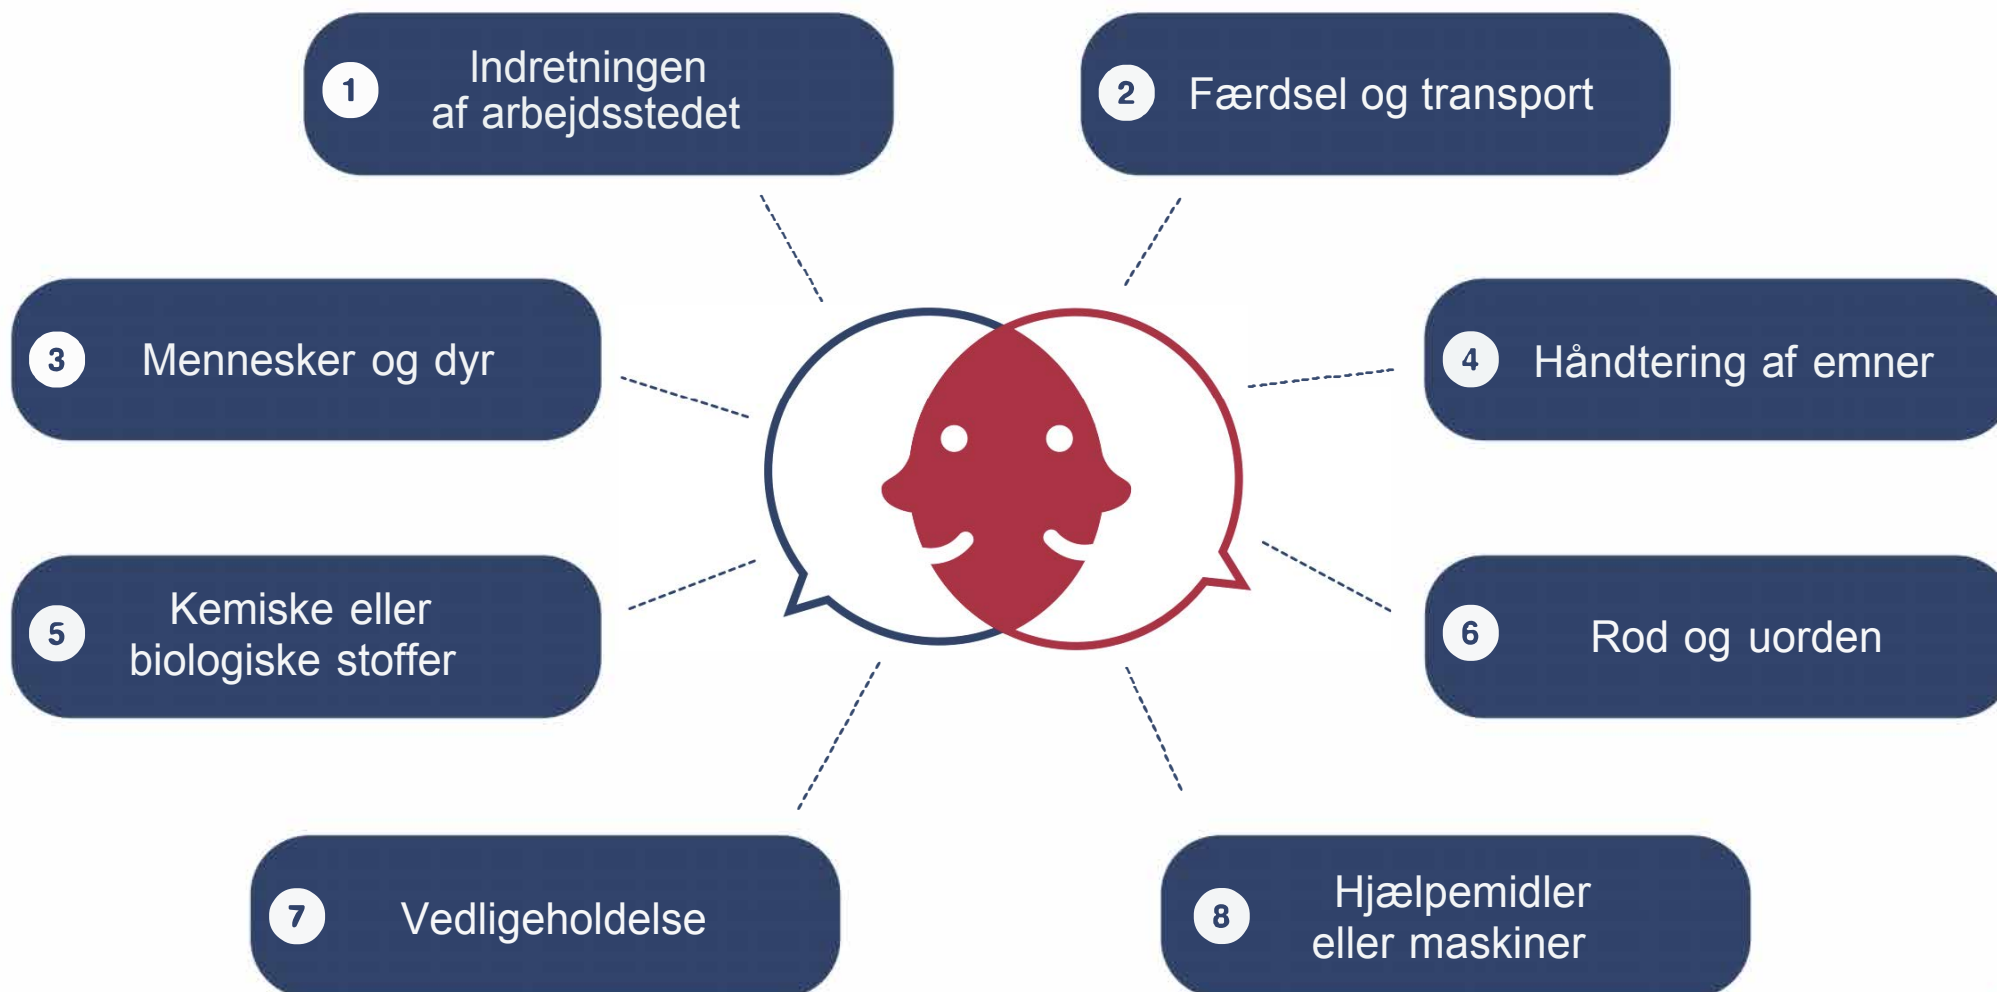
1 Indretningen af arbejdsstedet

2 Færdsel og transport

3 Mennesker og dyr

4 Håndtering af emner

5 Kemiske eller biologiske stoffer

6 Rod og uorden

7 Vedligeholdelse

8 Hjælpemidler eller maskiner